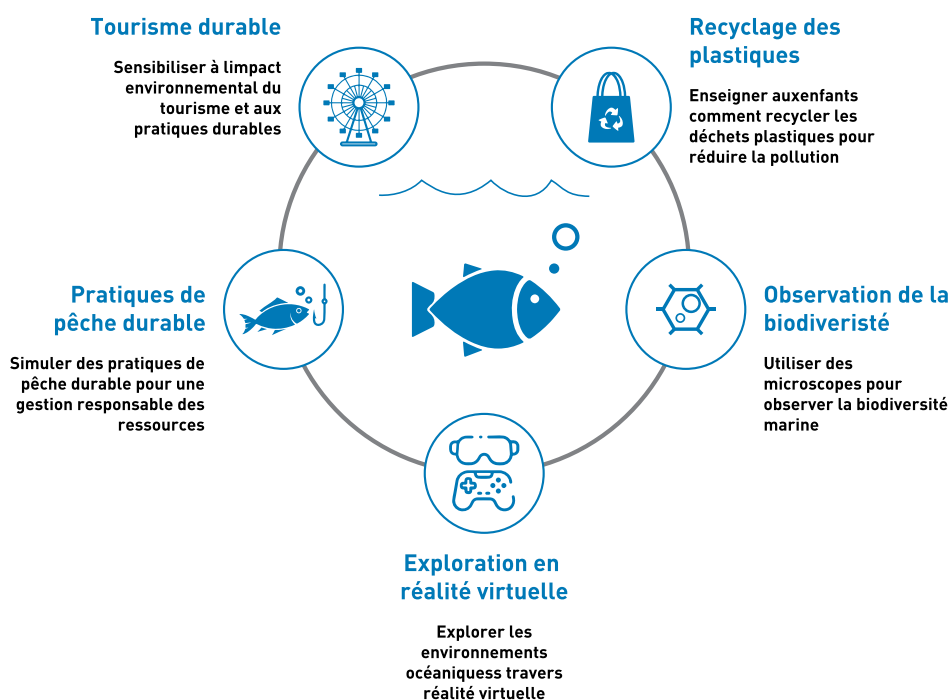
Tourisme durable

Sensibiliser à limpact environnemental du tourisme et aux pratiques durables

Recyclage des plastiques

Enseigner auxenfants comment recycler les déchets plastiques pour réduire la pollution

Pratiques de pêche durable

Simuler des pratiques de pêche durable pour une gestion responsable des ressources

Observation de la biodiveristé

Utiliser des microscopes pour observer la biodiversité marine

Exploration en réalité virtuelle

Explorer les environnements océaniquess travers réalité virtuelle